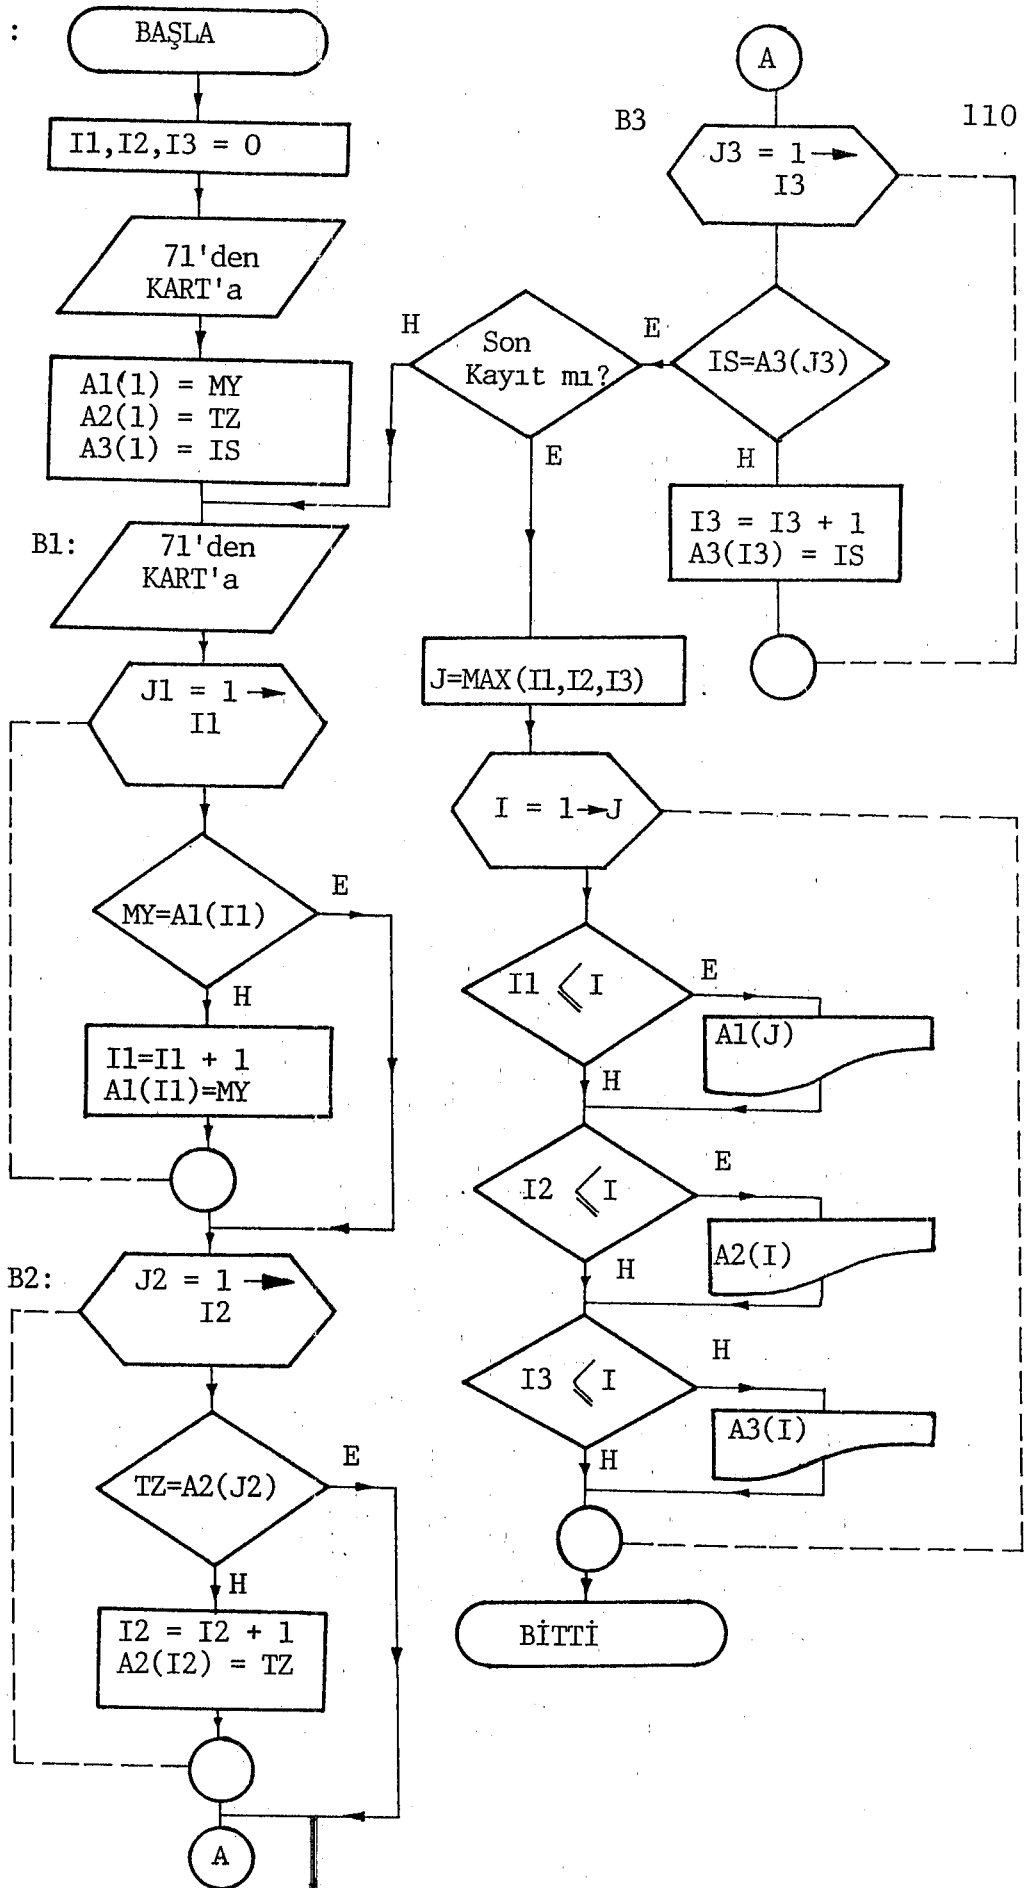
:
BAŞLA

I1,I2,I3 = 0

71'den KART'a

A1(1) = MY
A2(1) = TZ
A3(1) = IS

B1: 71'den KART'a

J1 = 1 → I1

MY=A1(I1)
E
H

I1=I1 + 1
A1(I1)=MY

B2: J2 = 1 → I2

TZ=A2(J2)
E
H

I2 = I2 + 1
A2(I2) = TZ

A

A

B3

110

J3 = 1 → I3

H
Son Kayıt mı?
E

IS=A3(J3)

E

H

I3 = I3 + 1
A3(I3) = IS

J=MAX(I1,I2,I3)

I = 1→J

I1 ⩽ I
E
A1(J)
H

I2 ⩽ I
E
A2(I)
H

I3 ⩽ I
H
A3(I)
H

BİTTİ